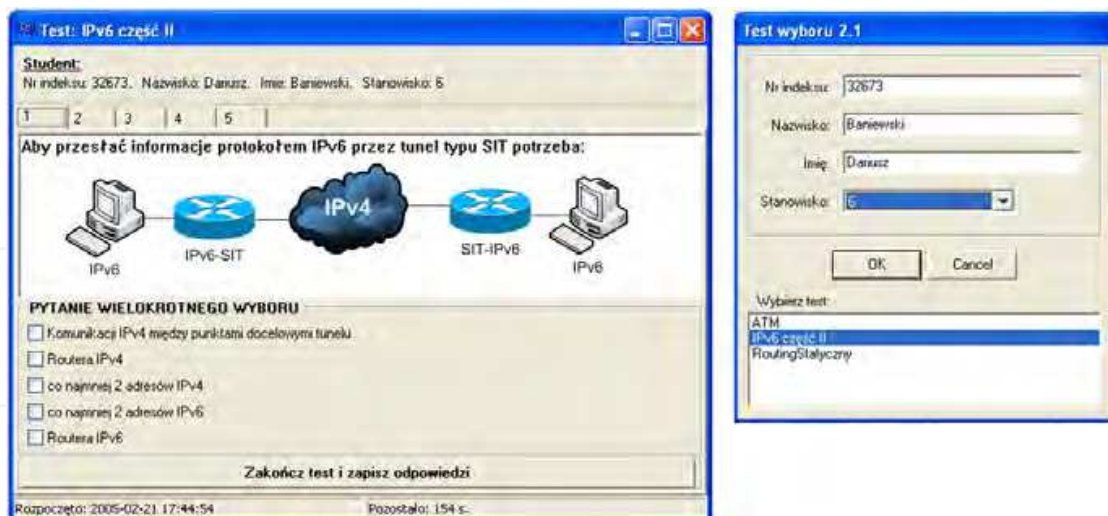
Test: IPv6 część II

Student:
Nr indeksu: 32673, Nazwisko: Danusz, Imię: Baniewski, Stanowisko: 6

1 | 2 | 3 | 4 | 5

Aby przesłać informacje protokołem IPv6 przez tunel typu SIT potrzeba:

IPv4
IPv6
IPv6-SIT
SIT-IPv6
IPv6

PYTANIE WIELOKROTNEGO WYBORU

Komunikacji IPv4 między punktami docelowymi tunelu
Routera IPv4
co najmniej 2 adresów IPv4
co najmniej 2 adresów IPv6
Routera IPv6

Zakończ test i zapisz odpowiedzi

Rozpoczęto: 2005-02-21 17:44:54
Pozostało: 154 s.

Test wyboru 2.1

Nr indeksu: 32673
Nazwisko: Baniewski
Imię: Danusz
Stanowisko: 6

OK
Cancel

Wybierz test:
ATM
IPv6 część II
RoutingStatyczny